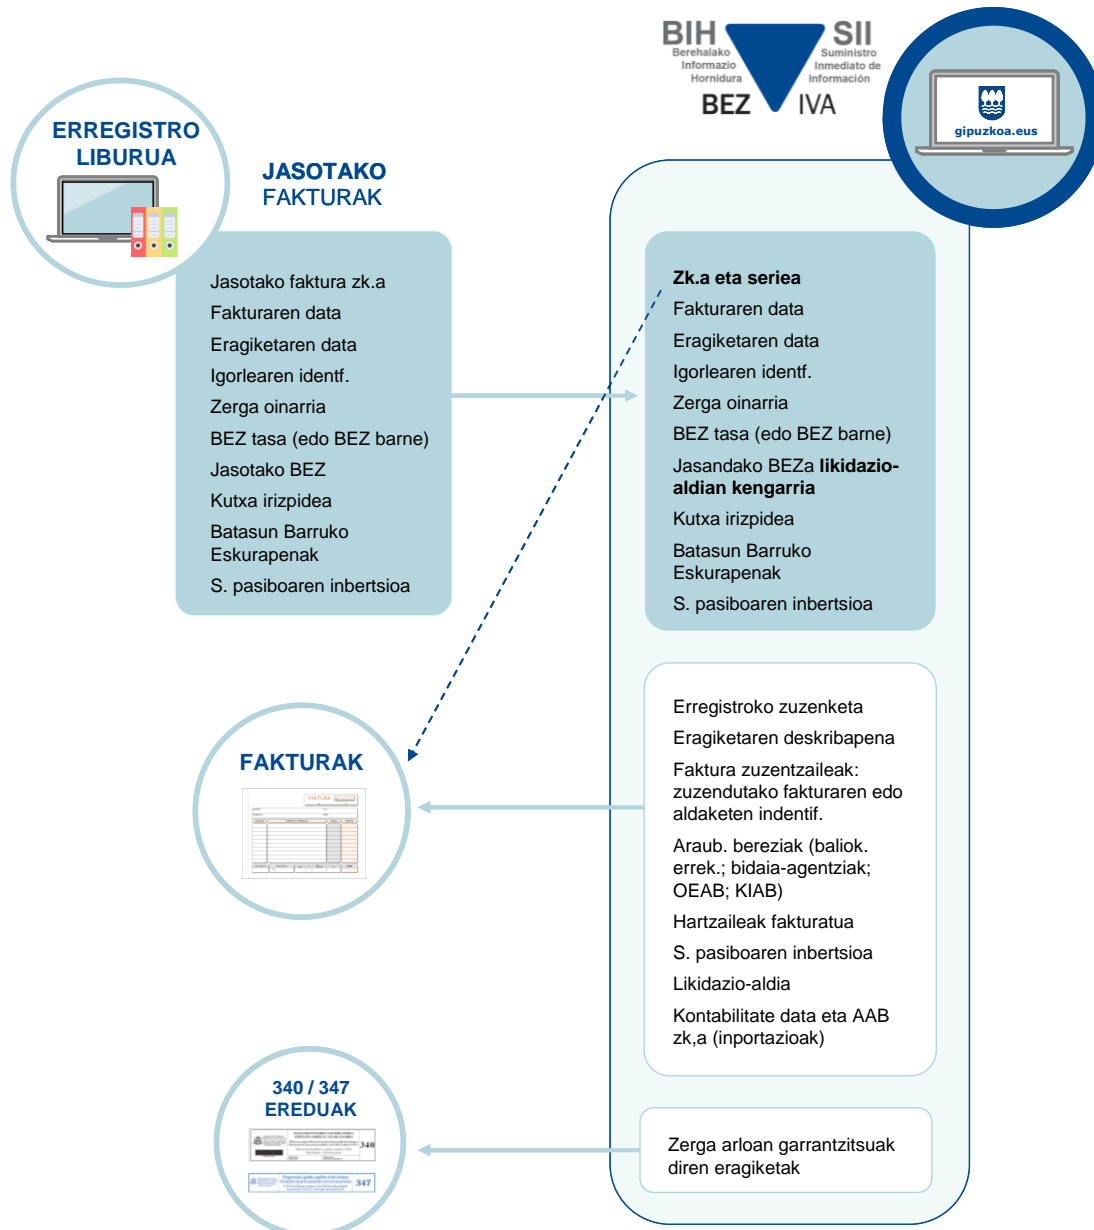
BIH
Berehalako
Informazio
Hornidura
BEZ

SII
Suministro
Inmediato de
Información
IVA

gipuzkoa.eus

ERREGISTRO LIBURUA

JASOTAKO FAKTURAK

Jasotako faktura zk.a
Fakturaren data
Eragiketaren data
Igorlearen identf.
Zerga oinarria
BEZ tasa (edo BEZ barne)
Jasotako BEZ
Kutxa irizpidea
Batasun Barruko Eskurapenak
S. pasiboaren inbertsioa

Zk.a eta seriea
Fakturaren data
Eragiketaren data
Igorlearen identf.
Zerga oinarria
BEZ tasa (edo BEZ barne)
Jasandako BEZa likidazio-aldian kengarria
Kutxa irizpidea
Batasun Barruko Eskurapenak
S. pasiboaren inbertsioa

FAKTURAK

FAKTURA

Erregistroko zuzenketa
Eragiketaren deskribapena
Faktura zuzentzaileak: zuzendutako fakturaren edo aldaketen indentif.
Araub. bereziak (baliok. errek.; bidaia-agentziak; OEAB; KIAB)
Hartzaileak fakturatua
S. pasiboaren inbertsioa
Likidazio-aldia
Kontabilitate data eta AAB zk,a (inportazioak)

340 / 347 EREDUAK

340
347

Zerga arloan garrantzitsuak diren eragiketak